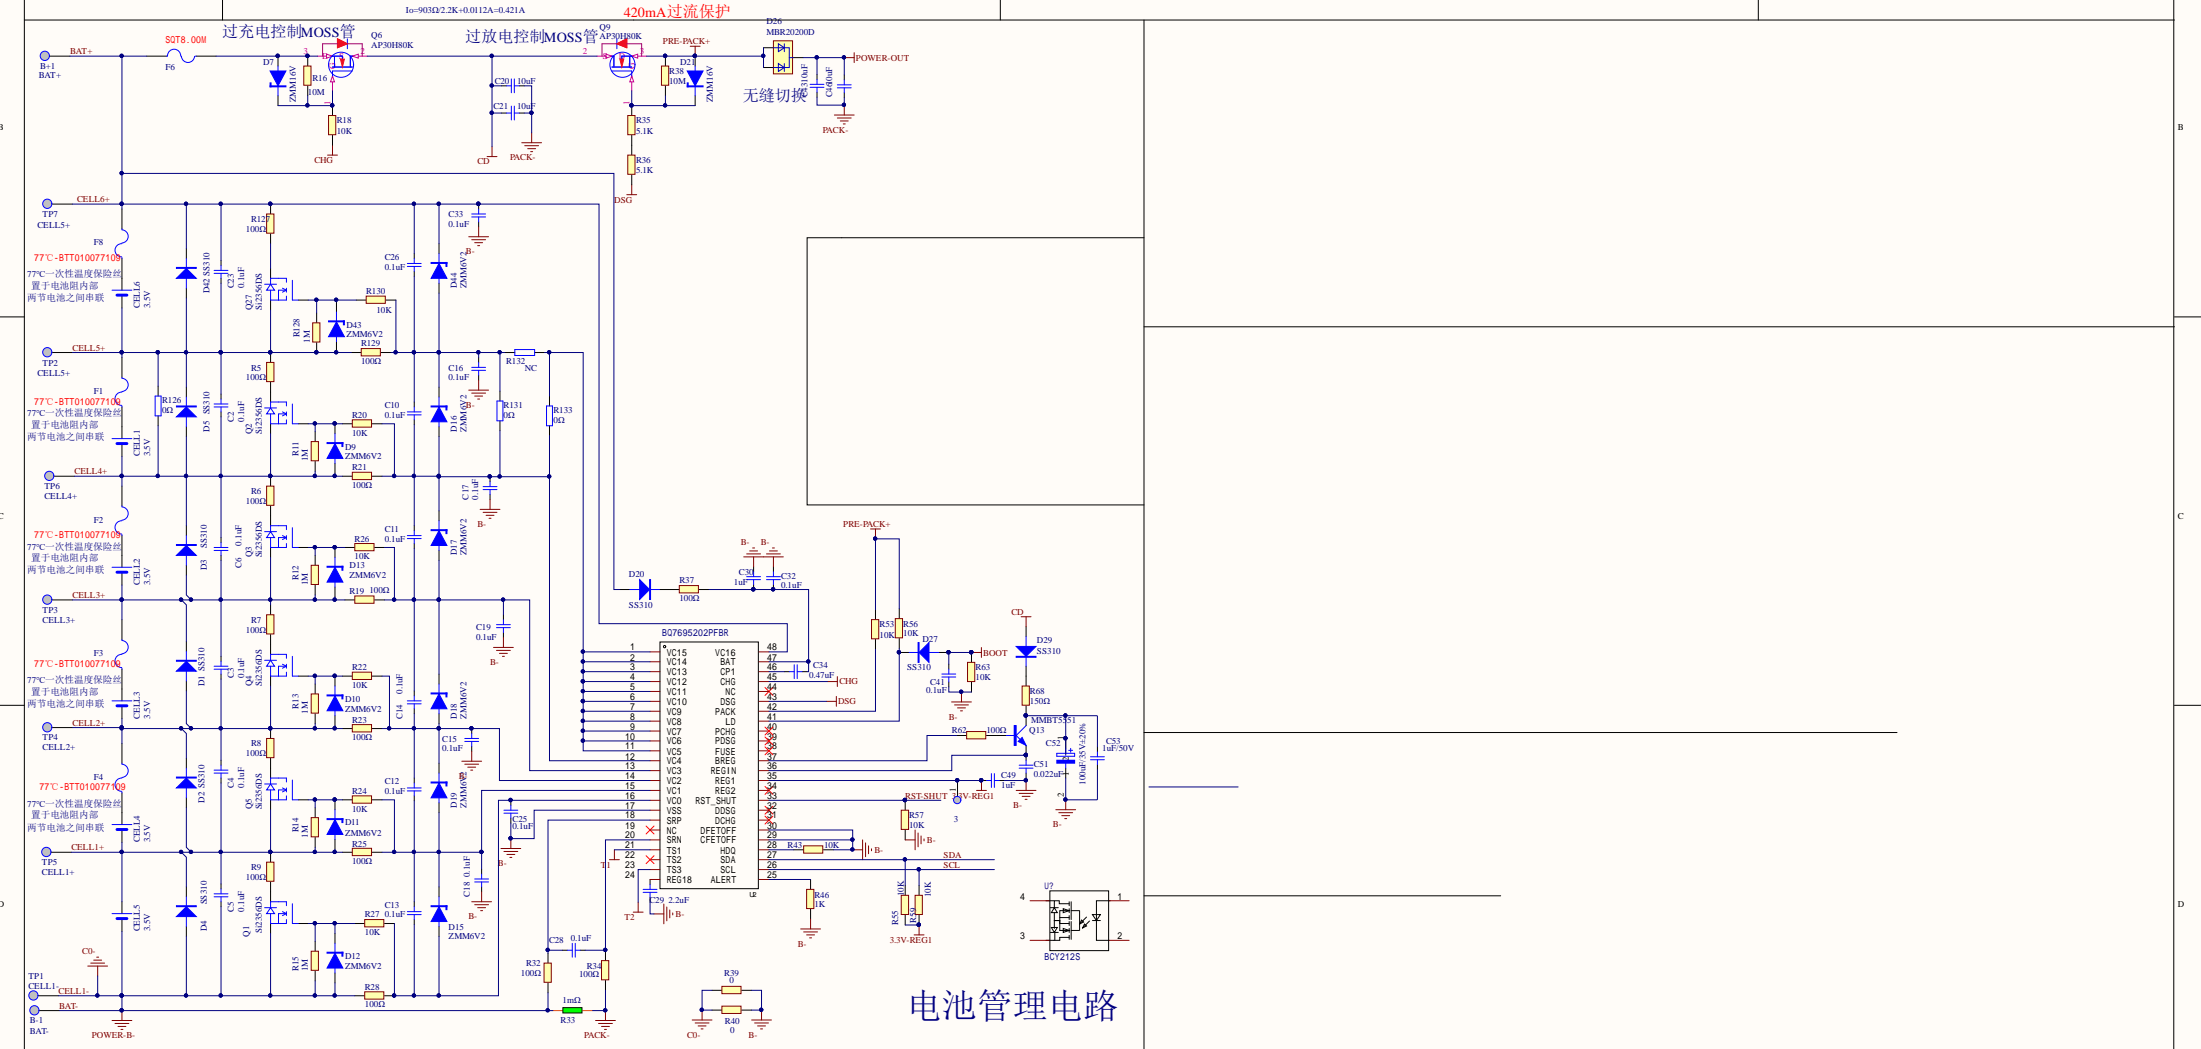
Io=903Ω/2.2K+0.0112A=0.421A
420mA过流保护
过充电控制MOSS管
过放电控制MOSS管
无缝切换
SOT8.00M
F6
B+1
BAT+
BAT+
Q6
AP30H80K
Q9
AP30H80K
PRE-PACK+
D26
MBR20200D
POWER-OUT
D7
ZMM16V
R16
10M
R18
10K
CHG
C20 10uF
C21 10uF
CD
PACK-
R38
10M
D21
ZMM16V
R35
5.1K
R36
5.1K
DSG
310uF
C460uF
PACK-
TP7
CELL5+
CELL6+
F8
77℃-BTT010077109
77℃一次性温度保险丝
置于电池阻内部
两节电池之间串联
CELL6
3.5V
D42 SS310
C23 0.1uF
Q27 SI2356DS
R127
100Ω
R130
10K
R128
1M
D43
ZMM6V2
R129
100Ω
C26
0.1uF
D44
ZMM6V2
C33
0.1uF
B-
TP2
CELL5+
CELL5+
F1
77℃-BTT010077109
77℃一次性温度保险丝
置于电池阻内部
两节电池之间串联
CELL1
3.5V
R126
0Ω
D5 SS310
C2 0.1uF
Q2 SI2356DS
R5
100Ω
R20
10K
R11
1M
D9
ZMM6V2
R21
100Ω
C10
0.1uF
D16
ZMM6V2
C16
0.1uF
R132
NC
R131
0Ω
R133
0Ω
TP6
CELL4+
CELL4+
F2
77℃-BTT010077109
77℃一次性温度保险丝
置于电池阻内部
两节电池之间串联
CELL2
3.5V
D3 SS310
C6 0.1uF
Q3 SI2356DS
R6
100Ω
R26
10K
R12
1M
D13
ZMM6V2
R19 100Ω
C11
0.1uF
D17
ZMM6V2
C17
0.1uF
B-
TP3
CELL3+
CELL3+
F3
77℃-BTT010077109
77℃一次性温度保险丝
置于电池阻内部
两节电池之间串联
CELL3
3.5V
D1 SS310
C3 0.1uF
Q4 SI2356DS
R7
100Ω
R22
10K
R13
1M
D10
ZMM6V2
R23
100Ω
C14 0.1uF
D18
ZMM6V2
C19
0.1uF
B-
TP4
CELL2+
CELL2+
F4
77℃-BTT010077109
77℃一次性温度保险丝
置于电池阻内部
两节电池之间串联
CELL4
3.5V
D2 SS310
C4 0.1uF
Q5 SI2356DS
R8
100Ω
R24
10K
R14
1M
D11
ZMM6V2
R25
100Ω
C12
0.1uF
D19
ZMM6V2
C15
0.1uF
C25
0.1uF
B-
TP5
CELL1+
CELL1+
CELL5
3.5V
D4 SS310
C5 0.1uF
Q1 SI2356DS
R9
100Ω
R27
10K
R15
1M
D12
ZMM6V2
R28
100Ω
C13
0.1uF
D15
ZMM6V2
C18 0.1uF
B-
C0-
TP1
CELL1-
CELL1-
BAT-
B-1
BAT-
POWER-B-
R32
100Ω
C28 0.1uF
R34
100Ω
1mΩ
R33
PACK-
R39
0
R40
0
C0-
B-
D20
SS310
R37
100Ω
C30
1uF
C32
0.1uF
B-
B-
BQ7695202PFBR
VC15 VC14 VC13 VC12 VC11 VC10 VC9 VC8 VC7 VC6 VC5 VC4 VC3 VC2 VC1 VC0 VSS SRP NC SRN TS1 TS2 TS3 REG18
VC16 BAT CP1 CHG NC DSG PACK LD PCHG PDSG FUSE BREG REGIN REG1 REG2 RST_SHUT DDSG DCHG DFETOFF CFETOFF HDQ SDA SCL ALERT
U2
C34
0.47uF
CHG
DSG
C29 2.2uF
B-
T1
T2
R43 10K
B-
R46
1K
B-
SDA
SCL
PRE-PACK+
R53
10K
R56
10K
D27
SS310
BOOT
R63
10K
C41
0.1uF
B-
CD
D29
SS310
R68
150Ω
MMBT5551
Q13
R62 100Ω
C52
C51
0.022uF
100uF/35V±20%
C53
1uF/50V
C49
1uF
RST-SHUT
3.3V-REG1
R57
10K
B-
B-
B-
R55 10K
R59 10K
3.3V-REG1
U?
BCY212S
4
1
3
2
电池管理电路
B
C
D